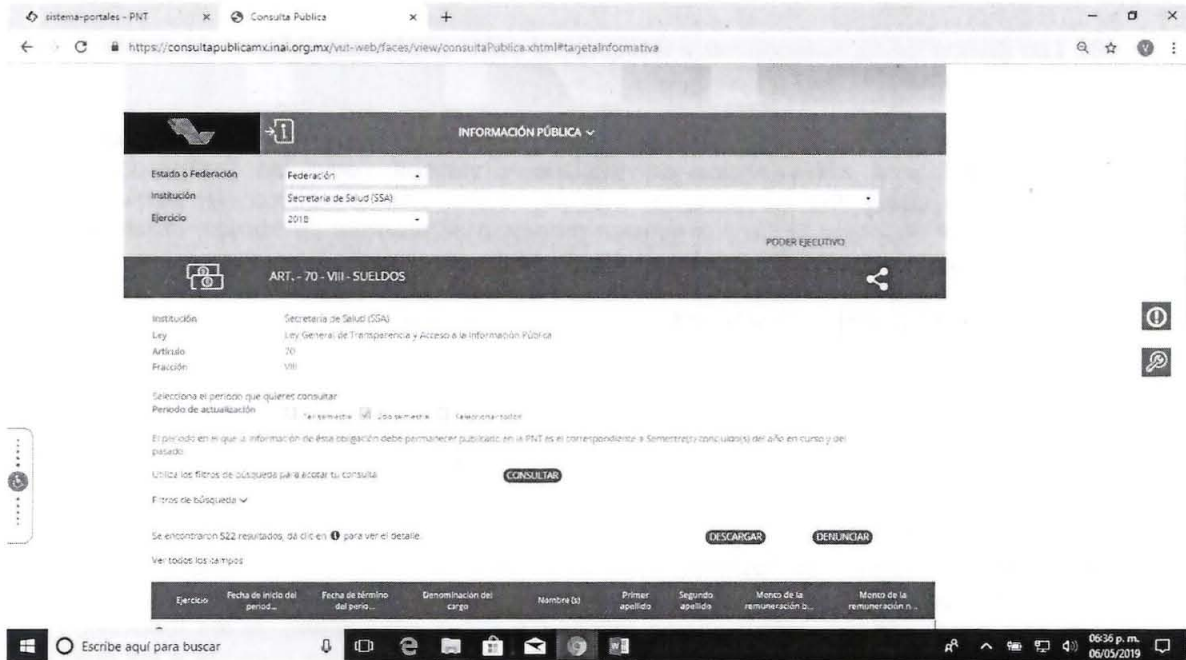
sistema-portales - PNT
Consulta Publica
https://consultapublicamx.inai.org.mx/vut-web/faces/view/consultaPublica.xhtml#tarjetaInformativa

INFORMACIÓN PÚBLICA

Estado o Federación: Federación
Institución: Secretaria de Salud (SSA)
Ejercicio: 2018

PODER EJECUTIVO

ART. - 70 - VIII - SUELDOS

Institución: Secretaria de Salud (SSA)
Ley: Ley General de Transparencia y Acceso a la Información Pública
Artículo: 70
Fracción: VIII

Selecciona el periodo que quieres consultar
Periodo de actualización: 1er semestre 2do semestre Seleccionar todos

El periodo en el que la información de ésta obligación debe permanecer publicada en la PNT es el correspondiente a Semestre(s) concluido(s) del año en curso y del pasado.

Utiliza los filtros de búsqueda para acotar tu consulta CONSULTAR

Filtros de búsqueda

Se encontraron 522 resultados, da clic en para ver el detalle. DESCARGAR DENUNCIAR

Ver todos los campos

| Ejercicio | Fecha de inicio del period... | Fecha de término del perio... | Denominación del cargo | Nombre (s) | Primer apellido | Segundo apellido | Monto de la remuneración b... | Monto de la remuneración n... |
|---|---|---|---|---|---|---|---|---|

Escribe aquí para buscar
06:36 p. m.
06/05/2019